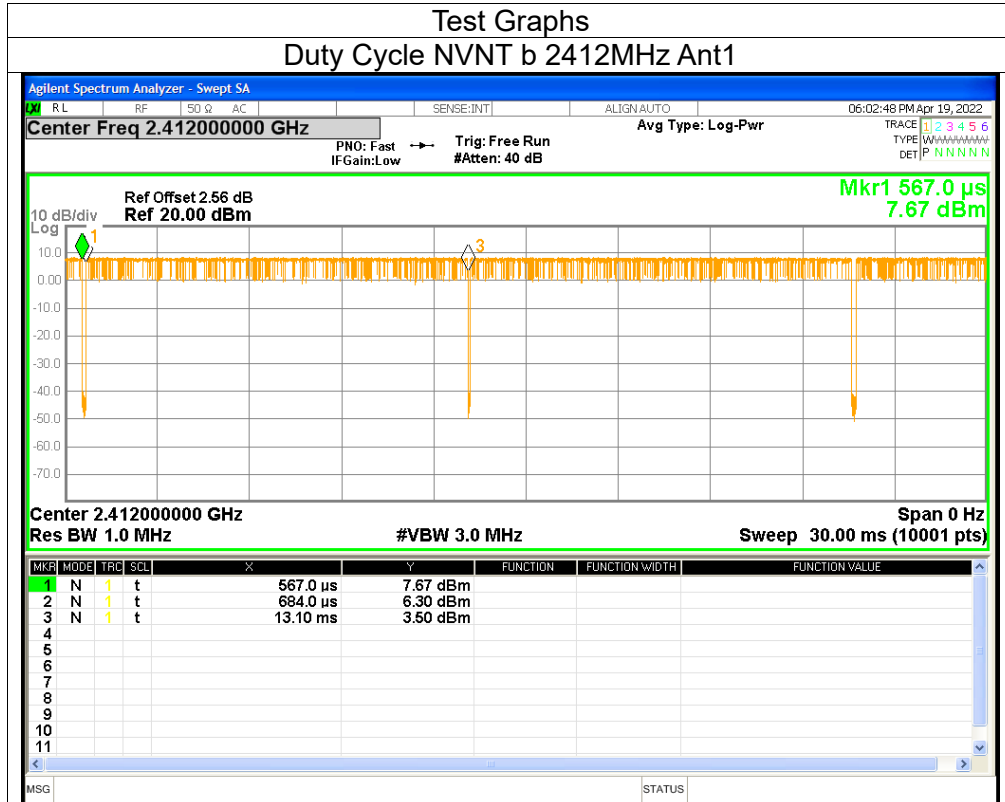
Test Graphs

Duty Cycle NVNT b 2412MHz Ant1

Agilent Spectrum Analyzer - Swept SA

RL RF 50 Ω AC SENSE:INT ALIGN AUTO 06:02:48 PM Apr 19, 2022

Center Freq 2.412000000 GHz

PNO: Fast IFGain:Low Trig: Free Run #Atten: 40 dB Avg Type: Log-Pwr TRACE 1 2 3 4 5 6 TYPE W DET P N N N N N

Ref Offset 2.56 dB
10 dB/div Ref 20.00 dBm
Log

Mkr1 567.0 µs
7.67 dBm

10.0
0.00
-10.0
-20.0
-30.0
-40.0
-50.0
-60.0
-70.0

1
3

Center 2.412000000 GHz
Res BW 1.0 MHz #VBW 3.0 MHz
Span 0 Hz
Sweep 30.00 ms (10001 pts)

| MKR | MODE | TRC | SCL | X | Y | FUNCTION | FUNCTION WIDTH | FUNCTION VALUE |
|---|---|---|---|---|---|---|---|---|
| 1 | N | 1 | t | 567.0 µs | 7.67 dBm | | | |
| 2 | N | 1 | t | 684.0 µs | 6.30 dBm | | | |
| 3 | N | 1 | t | 13.10 ms | 3.50 dBm | | | |
| 4 | | | | | | | | |
| 5 | | | | | | | | |
| 6 | | | | | | | | |
| 7 | | | | | | | | |
| 8 | | | | | | | | |
| 9 | | | | | | | | |
| 10 | | | | | | | | |
| 11 | | | | | | | | |

MSG STATUS